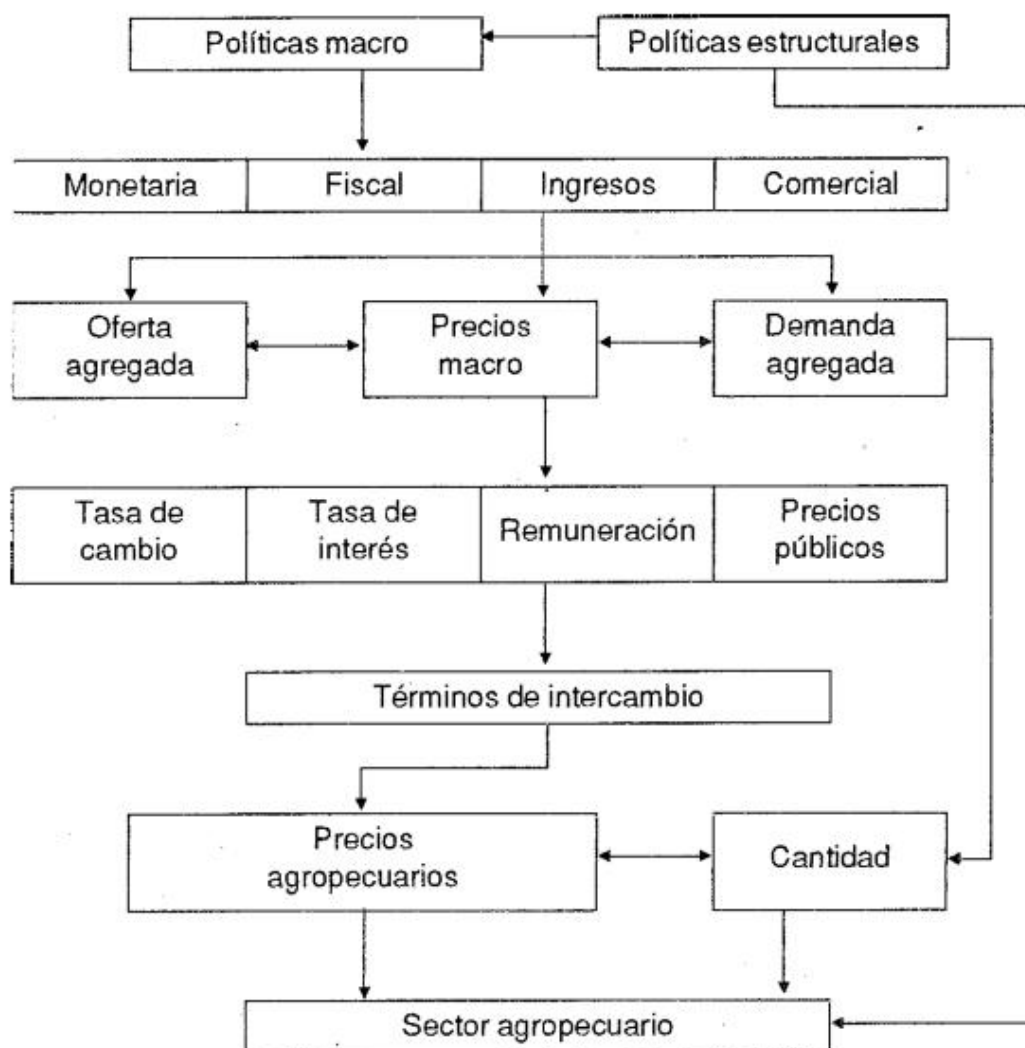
Políticas macro

Políticas estructurales

| Monetaria | Fiscal | Ingresos | Comercial |
|---|---|---|---|

Oferta agregada

Precios macro

Demanda agregada

| Tasa de cambio | Tasa de interés | Remuneración | Precios públicos |
|---|---|---|---|

Términos de intercambio

Precios agropecuarios

Cantidad

Sector agropecuario